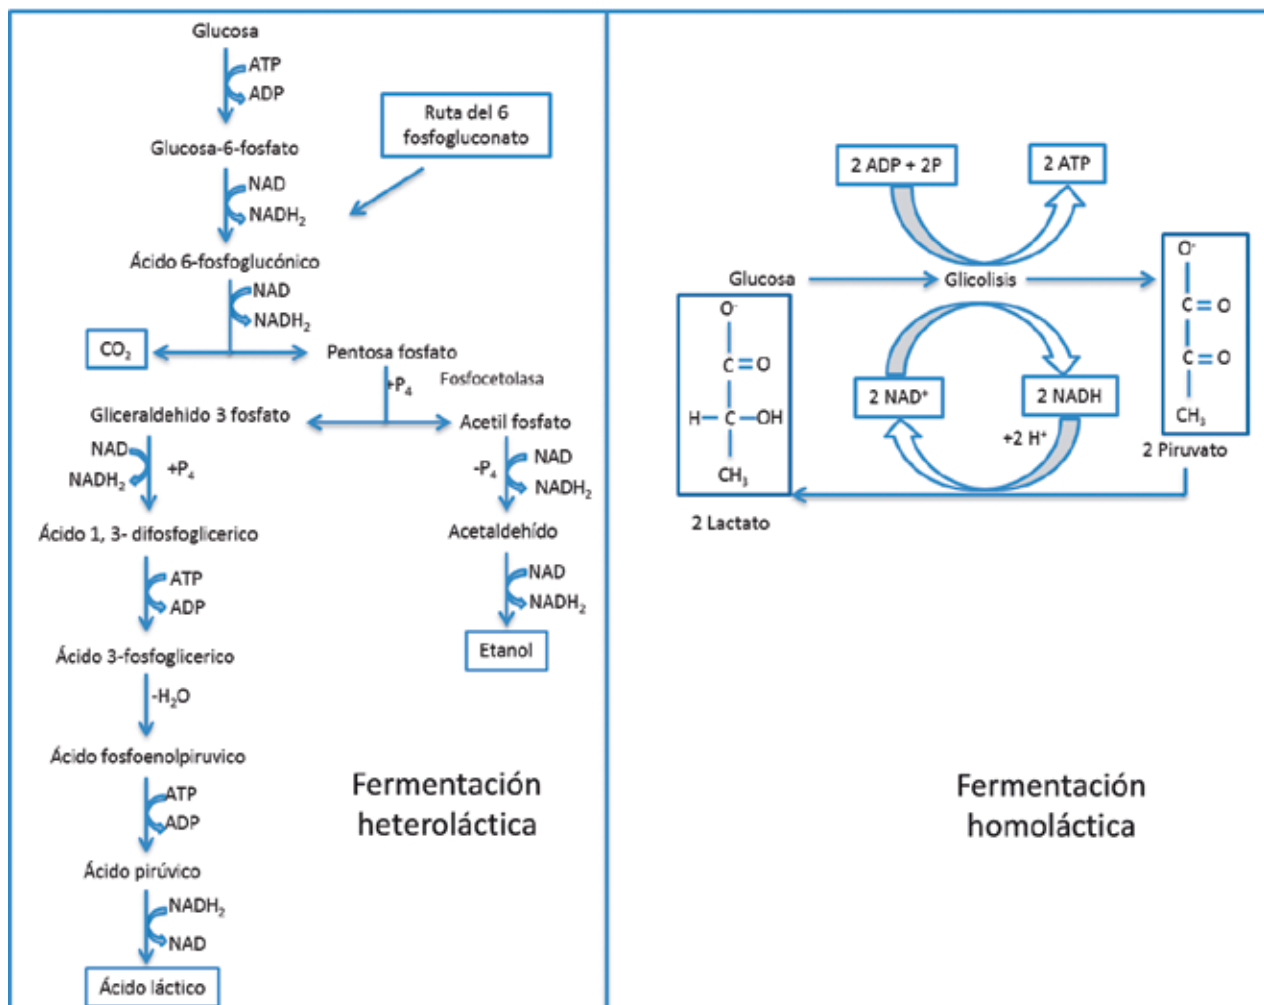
Glucosa
ATP
ADP
Glucosa-6-fosfato
Ruta del 6 fosfogluconato
NAD
$NADH_2$
Ácido 6-fosfoglucónico
NAD
$NADH_2$
$CO_2$
Pentosa fosfato
$+P_4$
Fosfocetolasa
Gliceraldehido 3 fosfato
Acetil fosfato
NAD
$NADH_2$
$+P_4$
$-P_4$
NAD
$NADH_2$
Ácido 1, 3- difosfoglicerico
Acetaldehído
ATP
ADP
NAD
$NADH_2$
Etanol
Ácido 3-fosfoglicerico
$-H_2O$
Ácido fosfoenolpiruvico
ATP
ADP
Ácido pirúvico
$NADH_2$
NAD
Ácido láctico

Fermentación heteroláctica

2 ADP + 2P
2 ATP
Glucosa
Glicolisis
$O^-$
C = O
H — C — OH
$CH_3$
2 Lactato
2 $NAD^+$
2 NADH
+2 $H^+$
$O^-$
C = O
C = O
$CH_3$
2 Piruvato

Fermentación homoláctica